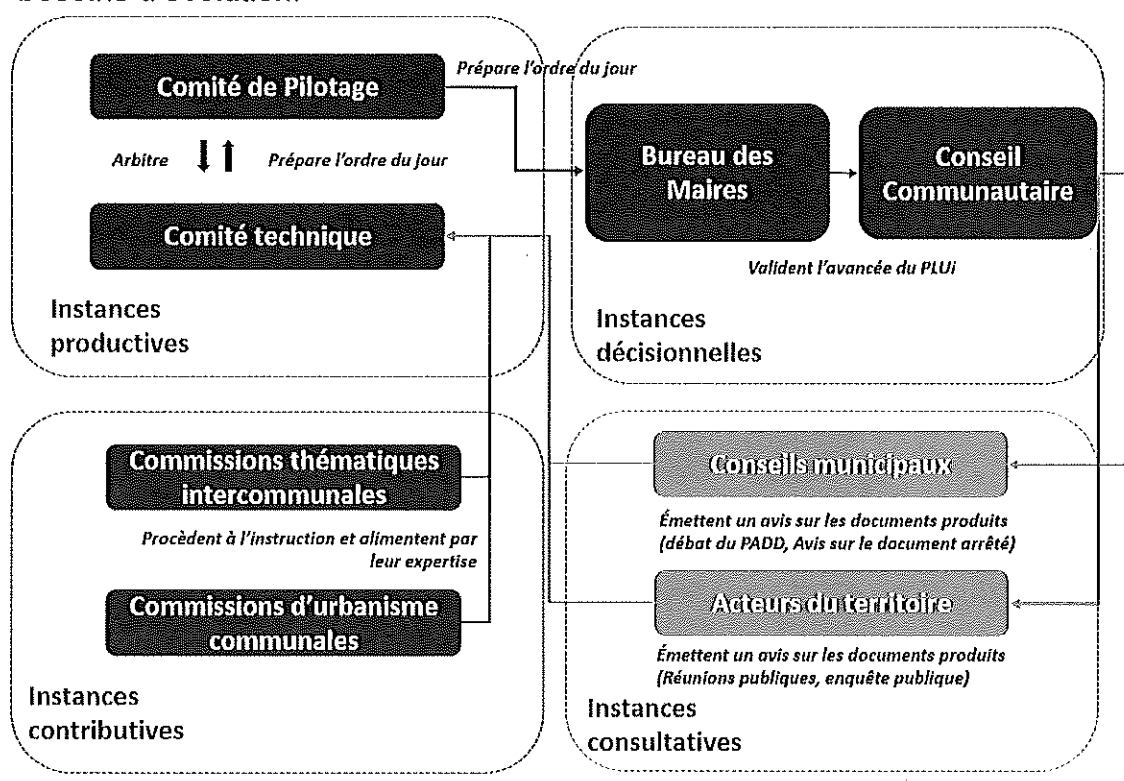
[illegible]

Comité de Pilotage

Prépare l'ordre du jour

Arbitre

Prépare l'ordre du jour

Comité technique

Instances productives

Bureau des Maires

Conseil Communautaire

Valident l'avancée du PLUi

Instances décisionnelles

Commissions thématiques intercommunales

Procèdent à l'instruction et alimentent par leur expertise

Commissions d'urbanisme communales

Instances contributives

Conseils municipaux

Émettent un avis sur les documents produits (débat du PADD, Avis sur le document arrêté)

Acteurs du territoire

Émettent un avis sur les documents produits (Réunions publiques, enquête publique)

Instances consultatives